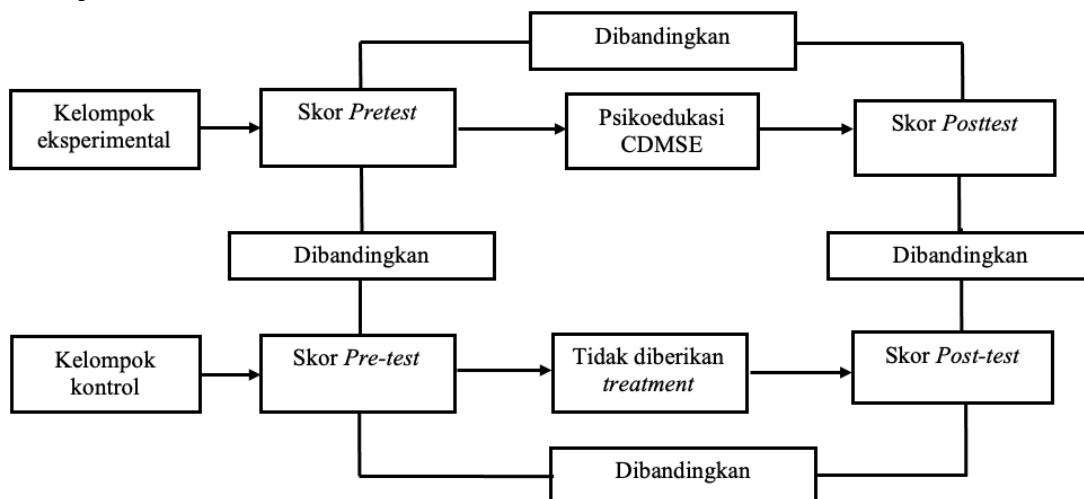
Dibandingkan

Kelompok eksperimental

Skor *Pretest*

Psikoedukasi CDMSE

Skor *Posttest*

Dibandingkan

Dibandingkan

Kelompok kontrol

Skor *Pre-test*

Tidak diberikan *treatment*

Skor *Post-test*

Dibandingkan